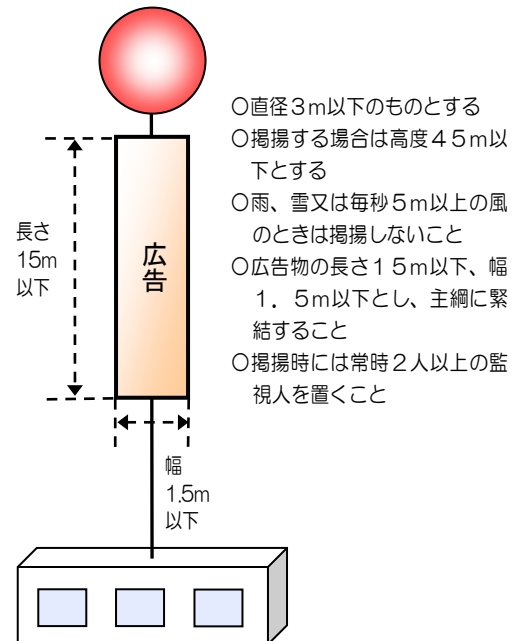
長さ
15m
以下

広告

幅
1.5m
以下

○直径3m以下のものとする
○掲揚する場合は高度45m以下とする
○雨、雪又は毎秒5m以上の風のときは掲揚しないこと
○広告物の長さ15m以下、幅1．5m以下とし、主綱に緊結すること
○掲揚時には常時2人以上の監視人を置くこと